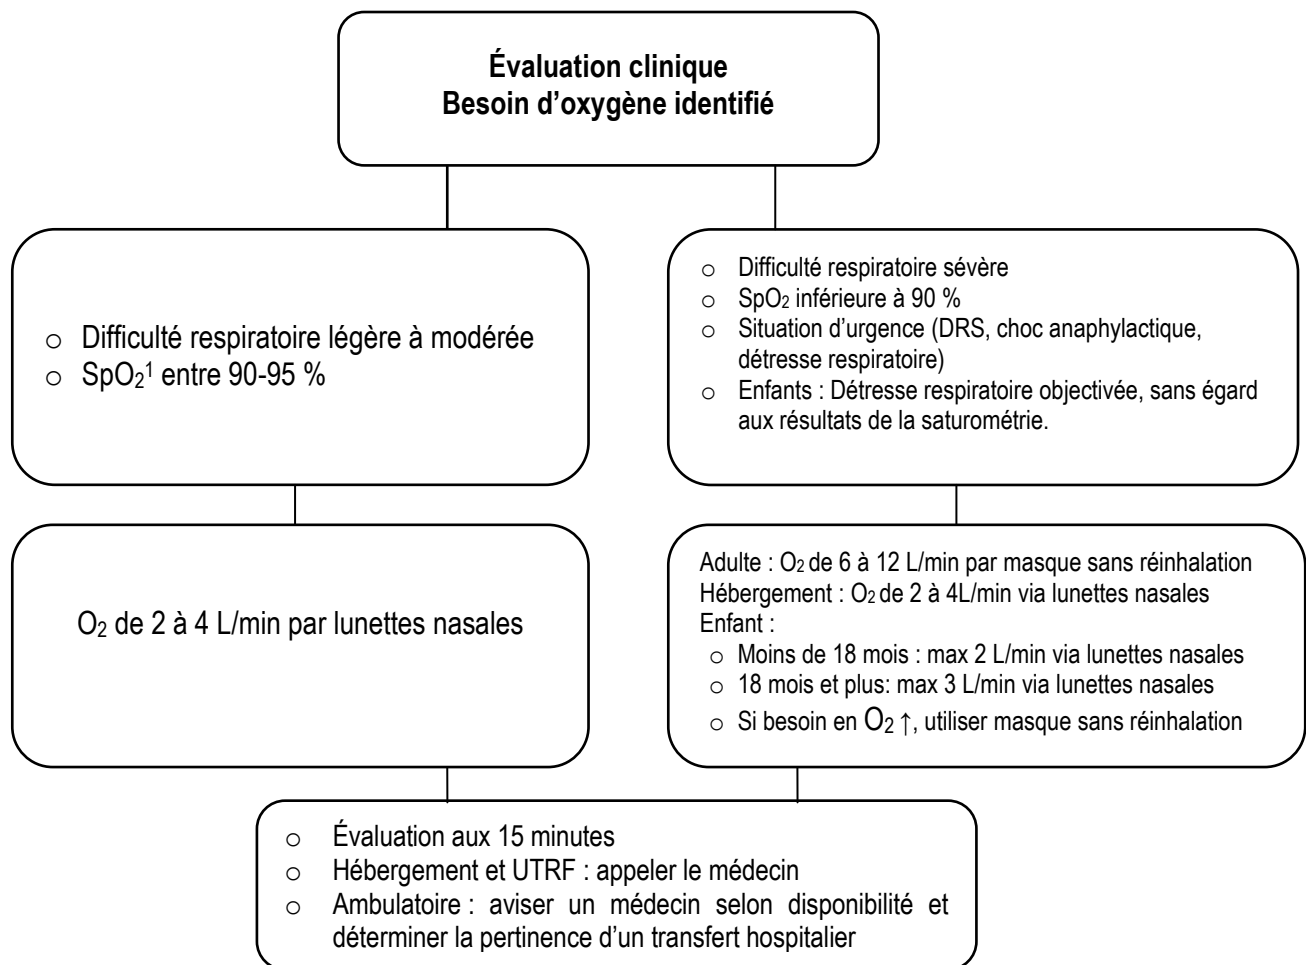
**Évaluation clinique**
**Besoin d'oxygène identifié**

o Difficulté respiratoire légère à modérée
o $SpO_2$¹ entre 90-95 %

o Difficulté respiratoire sévère
o $SpO_2$ inférieure à 90 %
o Situation d'urgence (DRS, choc anaphylactique, détresse respiratoire)
o Enfants : Détresse respiratoire objectivée, sans égard aux résultats de la saturométrie.

$O_2$ de 2 à 4 L/min par lunettes nasales

Adulte : $O_2$ de 6 à 12 L/min par masque sans réinhalation
Hébergement : $O_2$ de 2 à 4L/min via lunettes nasales
Enfant :
o Moins de 18 mois : max 2 L/min via lunettes nasales
o 18 mois et plus: max 3 L/min via lunettes nasales
o Si besoin en $O_2$ ↑, utiliser masque sans réinhalation

o Évaluation aux 15 minutes
o Hébergement et UTRF : appeler le médecin
o Ambulatoire : aviser un médecin selon disponibilité et déterminer la pertinence d'un transfert hospitalier